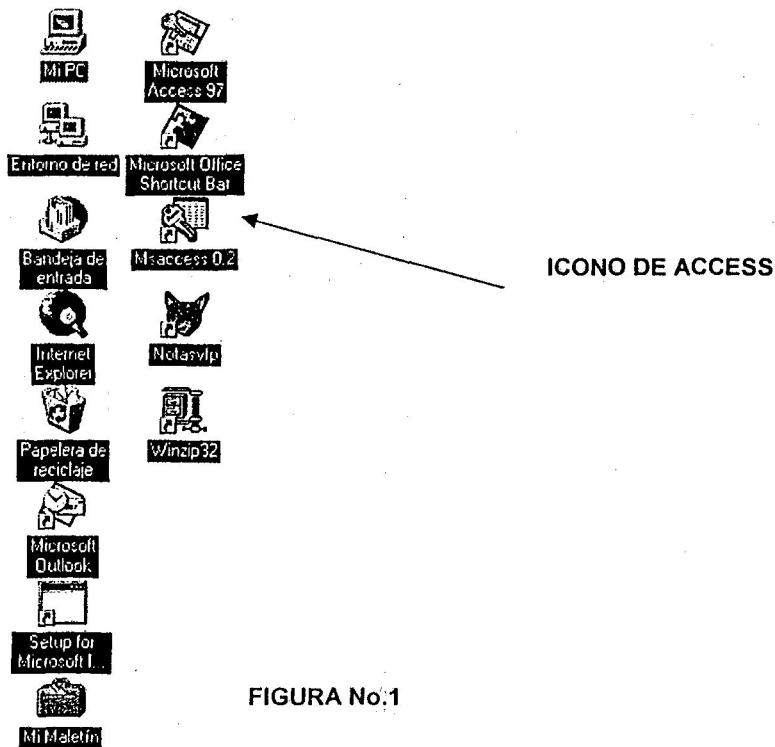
Mi PC

Microsoft Access 97

Entorno de red

Microsoft Office Shortcut Bar

Bandeja de entrada

Msaccess 0.2

ICONO DE ACCESS

Internet Explorer

Notasvlp

Papelera de reciclaje

Winzip32

Microsoft Outlook

Setup for Microsoft I...

FIGURA No.1

Mi Maletín